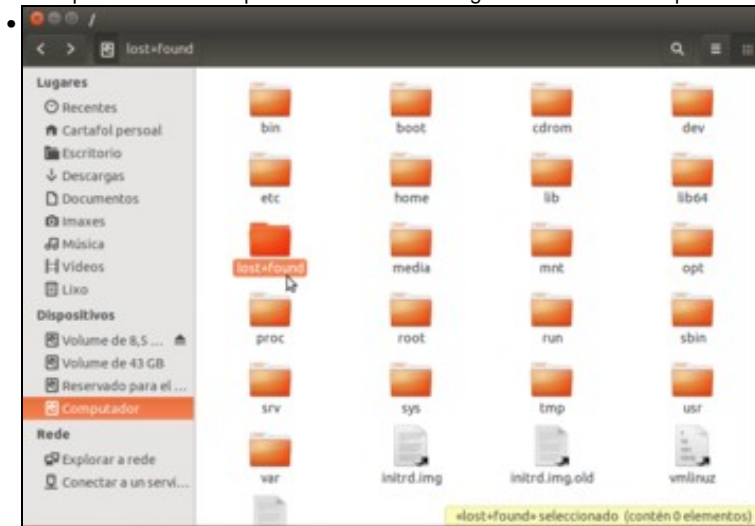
/

lost+found

Lugares

Recentes

Cartafol persoal

Escritorio

Descargas

Documentos

Imaxes

Música

Vídeos

Lixo

Dispositivos

Volume de 8,5 ...

Volume de 43 GB

Reservado para el ...

Computador

Rede

Explorar a rede

Conectar a un servi...

bin

boot

cdrom

dev

etc

home

lib

lib64

lost+found

media

mnt

opt

proc

root

run

sbin

srv

sys

tmp

usr

var

initrd.img

initrd.img.old

vmlinuz

«lost+found» seleccionado (contén 0 elementos)